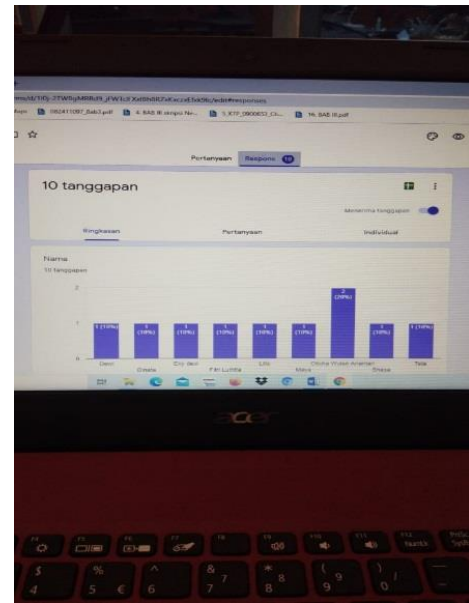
Pertanyaan Respons 10

10 tanggapan

Menerima tanggapan

Ringkasan Pertanyaan Individual

Nama
10 tanggapan

2
1
0

1 (10%) 1 (10%) 1 (10%) 1 (10%) 1 (10%) 1 (10%) 2 (20%) 1 (10%) 1 (10%)

Dewi Citeta Elly devi Fitri Lutfita Lilis Maya Okta Wulan Anjenar Shasa Tata

acer